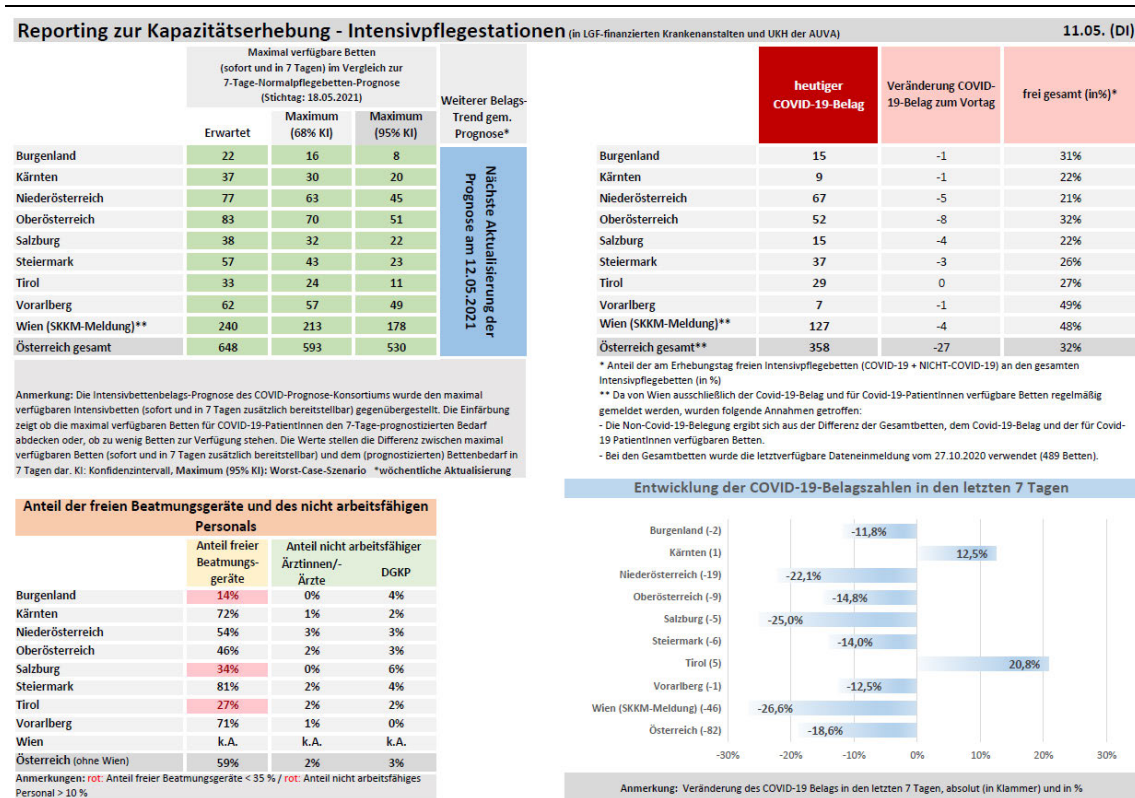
Reporting zur Kapazitätserhebung - Intensivpflegestationen (in LGF-finanzierten Krankenanstalten und UKH der AUVA) 11.05. (DI)

| | Maximal verfügbare Betten (sofort und in 7 Tagen) im Vergleich zur 7-Tage-Normalpflegebetten-Prognose (Stichtag: 18.05.2021) Erwartet | Maximum (68% KI) | Maximum (95% KI) | Weiterer Belags-Trend gem. Prognose* |
|---|---|---|---|---|
| Burgenland | 22 | 16 | 8 | Nächste Aktualisierung der Prognose am 12.05.2021 |
| Kärnten | 37 | 30 | 20 | |
| Niederösterreich | 77 | 63 | 45 | |
| Oberösterreich | 83 | 70 | 51 | |
| Salzburg | 38 | 32 | 22 | |
| Steiermark | 57 | 43 | 23 | |
| Tirol | 33 | 24 | 11 | |
| Vorarlberg | 62 | 57 | 49 | |
| Wien (SKKM-Meldung)** | 240 | 213 | 178 | |
| Österreich gesamt | 648 | 593 | 530 | |

Anmerkung: Die Intensivbettenbelags-Prognose des COVID-Prognose-Konsortiums wurde den maximal verfügbaren Intensivbetten (sofort und in 7 Tagen zusätzlich bereitstellbar) gegenübergestellt. Die Einfärbung zeigt ob die maximal verfügbaren Betten für COVID-19-PatientInnen den 7-Tage-prognostizierten Bedarf abdecken oder, ob zu wenig Betten zur Verfügung stehen. Die Werte stellen die Differenz zwischen maximal verfügbaren Betten (sofort und in 7 Tagen zusätzlich bereitstellbar) und dem (prognostizierten) Bettenbedarf in 7 Tagen dar. KI: Konfidenzintervall, Maximum (95% KI): Worst-Case-Szenario *wöchentliche Aktualisierung

| | heutiger COVID-19-Belag | Veränderung COVID-19-Belag zum Vortag | frei gesamt (in%)* |
|---|---|---|---|
| Burgenland | 15 | -1 | 31% |
| Kärnten | 9 | -1 | 22% |
| Niederösterreich | 67 | -5 | 21% |
| Oberösterreich | 52 | -8 | 32% |
| Salzburg | 15 | -4 | 22% |
| Steiermark | 37 | -3 | 26% |
| Tirol | 29 | 0 | 27% |
| Vorarlberg | 7 | -1 | 49% |
| Wien (SKKM-Meldung)** | 127 | -4 | 48% |
| Österreich gesamt** | 358 | -27 | 32% |

* Anteil der am Erhebungstag freien Intensivpflegebetten (COVID-19 + NICHT-COVID-19) an den gesamten Intensivpflegebetten (in %)
** Da von Wien ausschließlich der Covid-19-Belag und für Covid-19-PatientInnen verfügbare Betten regelmäßig gemeldet werden, wurden folgende Annahmen getroffen:
- Die Non-Covid-19-Belegung ergibt sich aus der Differenz der Gesamtbetten, dem Covid-19-Belag und der für Covid-19 PatientInnen verfügbaren Betten.
- Bei den Gesamtbetten wurde die letztverfügbare Dateneinmeldung vom 27.10.2020 verwendet (489 Betten).

Anteil der freien Beatmungsgeräte und des nicht arbeitsfähigen Personals

| | Anteil freier Beatmungsgeräte | Anteil nicht arbeitsfähiger Ärztinnen/-Ärzte | DGKP |
|---|---|---|---|
| Burgenland | 14% | 0% | 4% |
| Kärnten | 72% | 1% | 2% |
| Niederösterreich | 54% | 3% | 3% |
| Oberösterreich | 46% | 2% | 3% |
| Salzburg | 34% | 0% | 6% |
| Steiermark | 81% | 2% | 2% |
| Tirol | 27% | 2% | 2% |
| Vorarlberg | 71% | 1% | 0% |
| Wien | k.A. | k.A. | k.A. |
| Österreich (ohne Wien) | 59% | 2% | 3% |

Anmerkungen: rot: Anteil freier Beatmungsgeräte < 35 % / rot: Anteil nicht arbeitsfähiges Personal > 10 %

Entwicklung der COVID-19-Belagszahlen in den letzten 7 Tagen

Burgenland (-2) -11,8%
Kärnten (1) 12,5%
Niederösterreich (-19) -22,1%
Oberösterreich (-9) -14,8%
Salzburg (-5) -25,0%
Steiermark (-6) -14,0%
Tirol (5) 20,8%
Vorarlberg (-1) -12,5%
Wien (SKKM-Meldung) (-46) -26,6%
Österreich (-82) -18,6%

-30% -20% -10% 0% 10% 20% 30%

Anmerkung: Veränderung des COVID-19 Belags in den letzten 7 Tagen, absolut (in Klammer) und in %